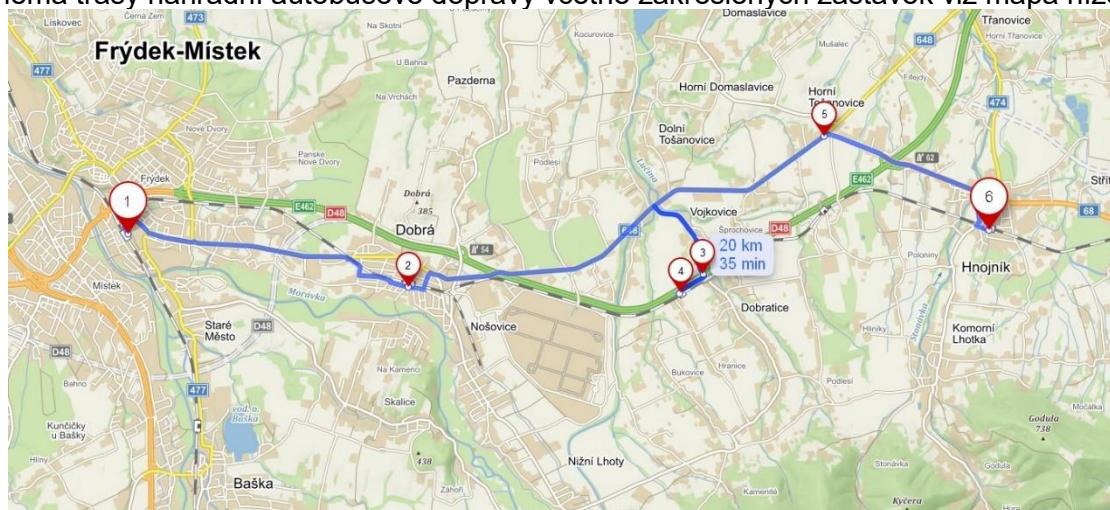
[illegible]éma trasy náhradní autobusové dopravy včetně zakreslených zastávek viz mapa níže

Lískovec
Černá Zem
473
Na Skotní
Kocurovice
Domaslavice
Třanovice
Horní Třanovice
Frýdek-Místek
U Bahna
Pazderna
Mušalec
648
477
Na Vrchách
Horní Domaslavice
Horní Tošanovice
474
Nové Dvory
Dolní Tošanovice
5
Panské Nové Dvory
Frýdek
Podlesí
62
Stříte
Dobrá
385
E462
6
1
E462
D48
Vojkovice
68
54
648
D48
Dobrá
20 km
35 min
3
Šprochovice
2
4
Hnojník
Místek
Morávka
Poloniny
Staré Město
D48
Nošovice
Dobratice
Komorní Lhotka
D48
Bahno
Na Kamenci
Bukovice
Hrnčice
Hliniky
Podlesí
477
Skalice
Močálka
Kunčičky u Bašky
vod. n. Baška
Godula
738
Hliny
438
Nižní Lhoty
Stonávka
Godula
Baška
Záhoří
Kamenité
Kyčera